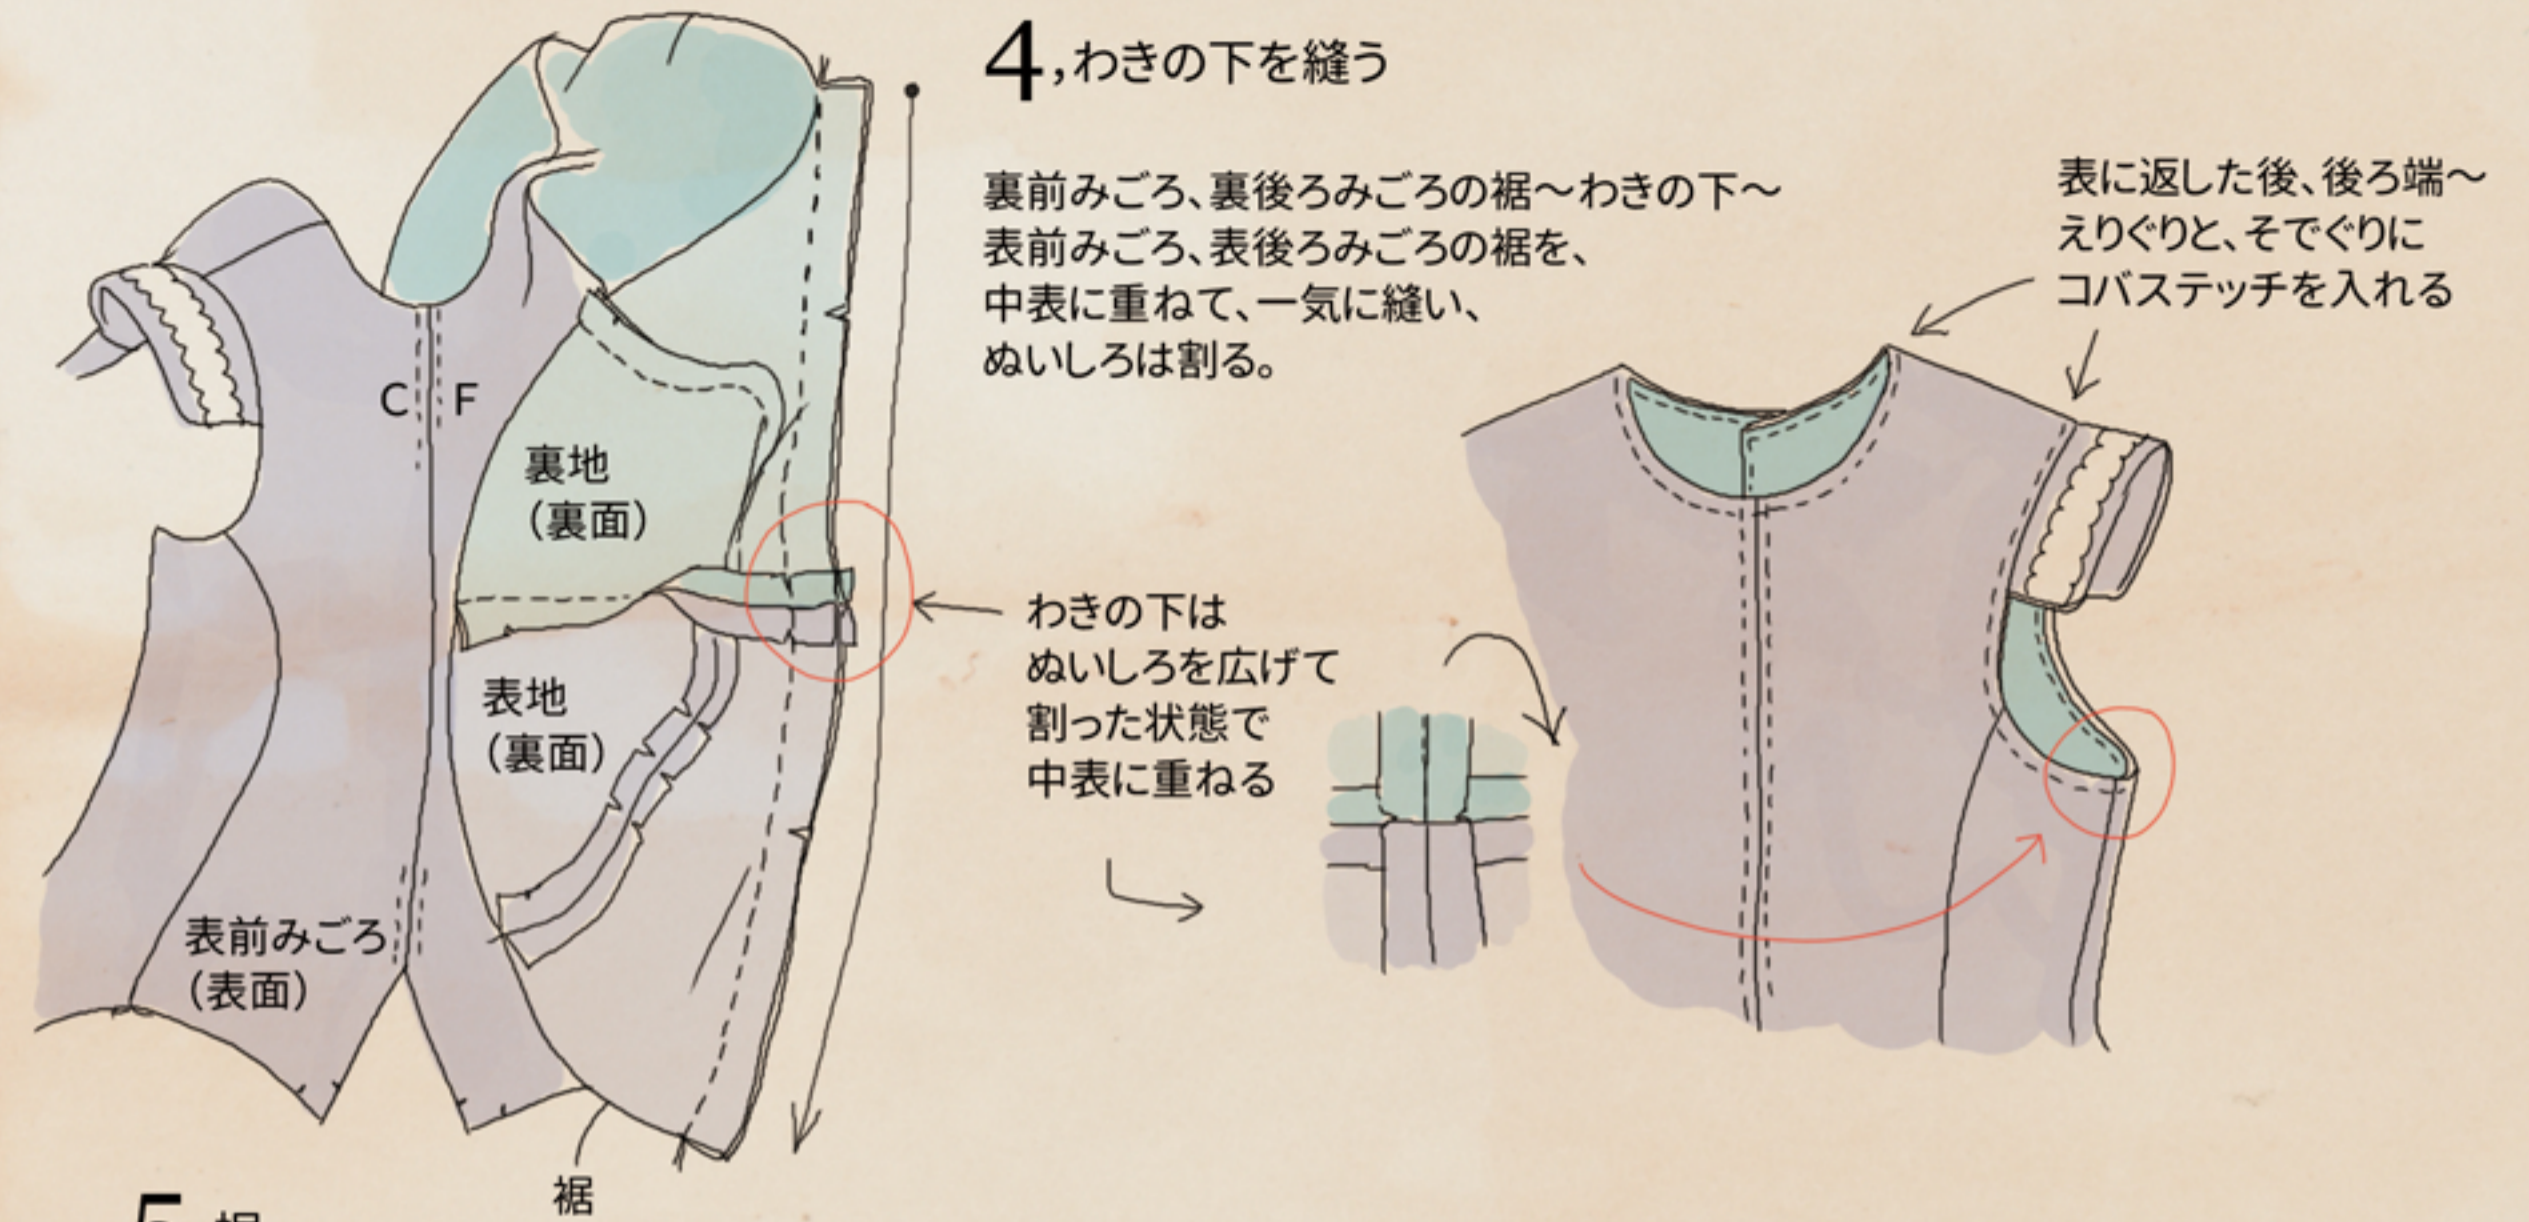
4,わきの下を縫う

裏前みごろ、裏後ろみごろの裾～わきの下～表前みごろ、表後ろみごろの裾を、中表に重ねて、一気に縫い、ぬいしろは割る。

表に返した後、後ろ端～えりぐりと、そでぐりにコバステッチを入れる

C F

裏地
(裏面)

表地
(裏面)

表前みごろ
(表面)

わきの下は
ぬいしろを広げて
割った状態で
中表に重ねる

裾

5 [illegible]